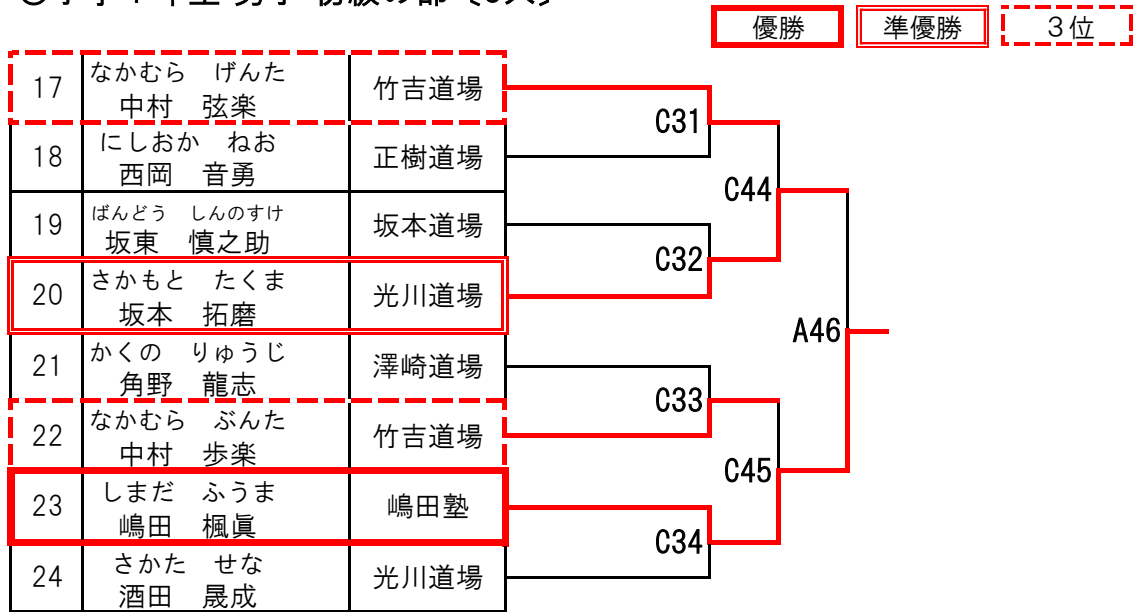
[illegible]

優勝　準優勝　3位

| 17 | なかむら　げんた 中村　弦楽 | 竹吉道場 |
|---|---|---|
| 18 | にしおか　ねお 西岡　音勇 | 正樹道場 |
| 19 | ばんどう　しんのすけ 坂東　慎之助 | 坂本道場 |
| 20 | さかもと　たくま 坂本　拓磨 | 光川道場 |
| 21 | かくの　りゅうじ 角野　龍志 | 澤崎道場 |
| 22 | なかむら　ぶんた 中村　歩楽 | 竹吉道場 |
| 23 | しまだ　ふうま 嶋田　楓眞 | 嶋田塾 |
| 24 | さかた　せな 酒田　晟成 | 光川道場 |

C31
C44
C32
A46
C33
C45
C34